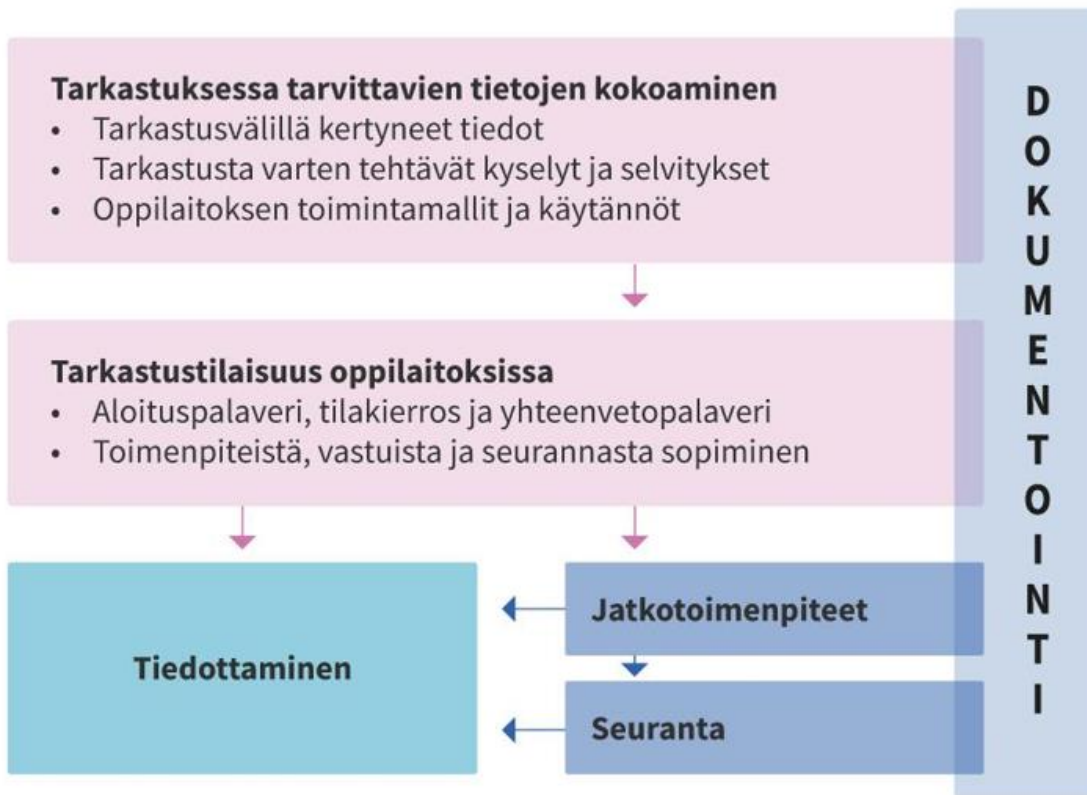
**Tarkastuksessa tarvittavien tietojen kokoaminen**
- Tarkastusvälillä kertyneet tiedot
- Tarkastusta varten tehtävät kyselyt ja selvitykset
- Oppilaitoksen toimintamallit ja käytännöt

**Tarkastustilaisuus oppilaitoksissa**
- Aloituspalaveri, tilakierros ja yhteenvetopalaveri
- Toimenpiteistä, vastuista ja seurannasta sopiminen

**Tiedottaminen**

**Jatkotoimenpiteet**

**Seuranta**

DOKUMENTOINTI